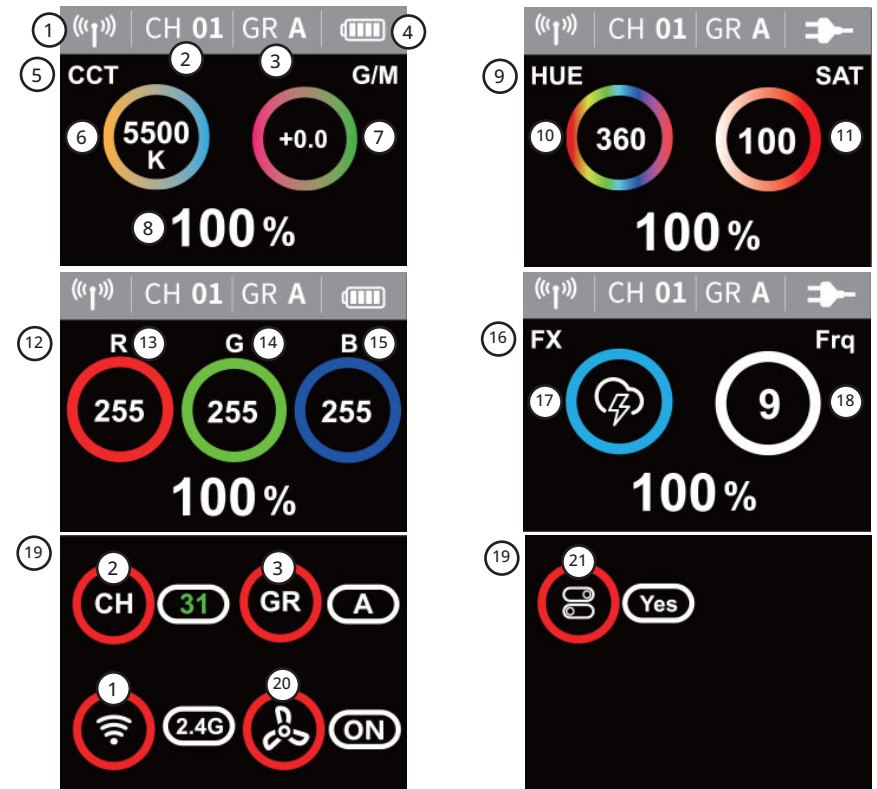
1 CH 01 GR A 4
2 3
5 CCT G/M
6 5500 K
+0.0 7
8 100 %

9 CH 01 GR A
HUE SAT
10 360
100 11
100 %

CH 01 GR A
12 R 13 G 14 B 15
255 255 255
100 %

CH 01 GR A
16 FX Frq
17
9 18
100 %

19
2 3
CH 31 GR A
1 20
2.4G ON

19
21
Yes